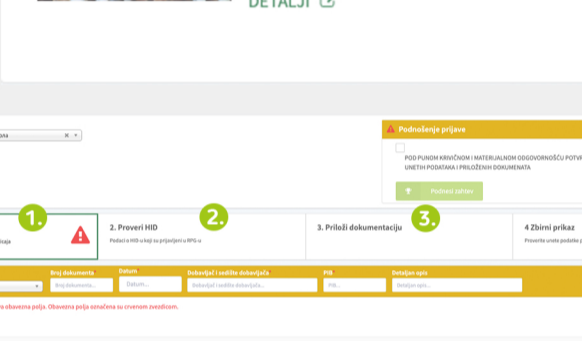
DETALJI

ona

Podnošenje prijave

POD PUNOM KRIVIČNOM I MATERIJALNOM ODGOVORNOŠĆU POTV
UNETIH PODATAKA I PRILOŽENIH DOKUMENATA

Podnesi zahtev

1.

cija

2. Proveri HID

Podaci o HID-u koji su prijavljeni u RPG-u

2.

3. Priloži dokumentaciju

3.

4 Zbirni prikaz

Proverite unete podatke

Broj dokumenta

Broj dokumenta...

Datum

Datum...

Dobavljač i sedište dobavljača

Dobavljač i sedište dobavljača...

PIB

PIB...

Detaljan opis

Detaljan opis...

a obavezna polja. Obavezna polja označena su crvenom zvezdicom.